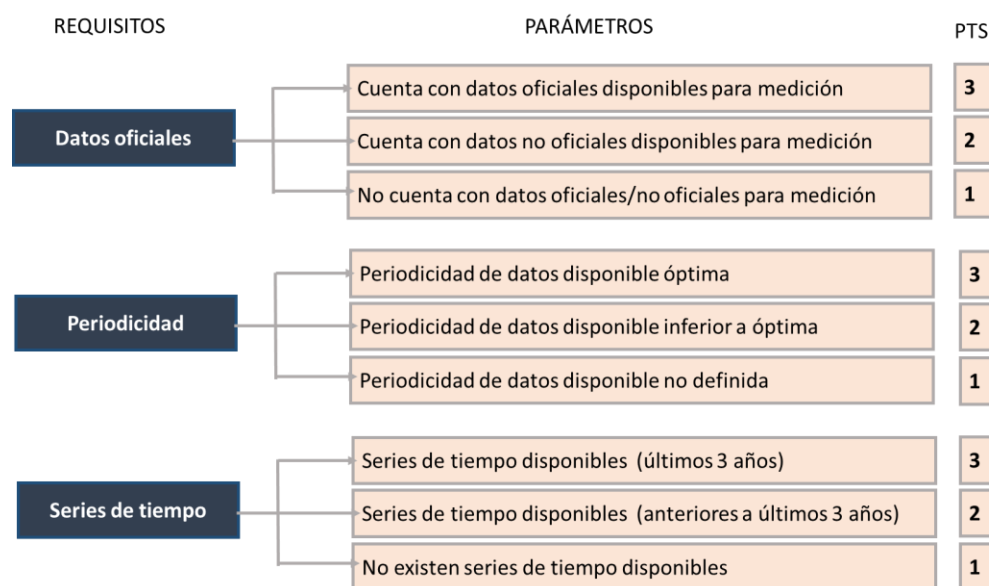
REQUISITOS

PARÁMETROS

PTS

Datos oficiales

Cuenta con datos oficiales disponibles para medición

3

Cuenta con datos no oficiales disponibles para medición

2

No cuenta con datos oficiales/no oficiales para medición

1

Periodicidad

Periodicidad de datos disponible óptima

3

Periodicidad de datos disponible inferior a óptima

2

Periodicidad de datos disponible no definida

1

Series de tiempo

Series de tiempo disponibles (últimos 3 años)

3

Series de tiempo disponibles (anteriores a últimos 3 años)

2

No existen series de tiempo disponibles

1